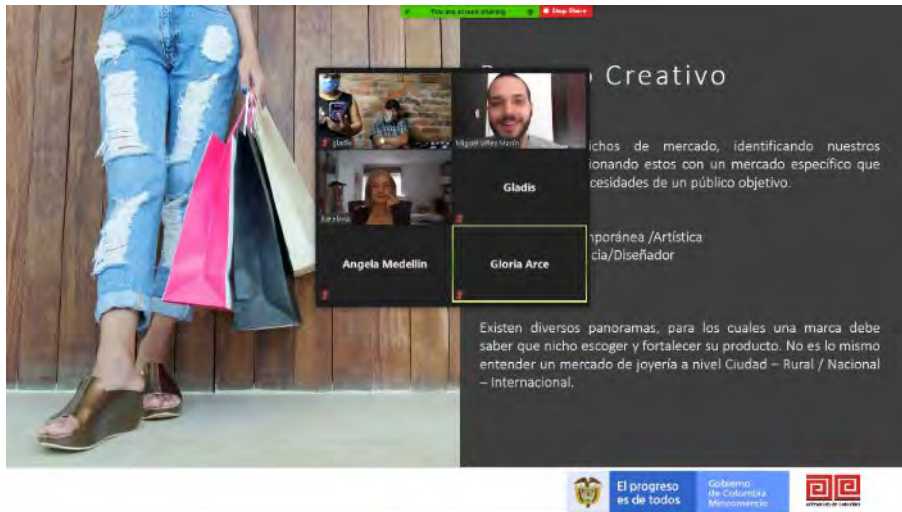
You are screen sharing
Stop Share

P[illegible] Creativo

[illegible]ichos de mercado, identificando nuestros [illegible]ionando estos con un mercado específico que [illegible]cesidades de un público objetivo.

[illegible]nporánea /Artística
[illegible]cia/Diseñador

gladis
Miguel Vélez Marín
Gladis
Angela Medellin
Gloria Arce

Existen diversos panoramas, para los cuales una marca debe saber que nicho escoger y fortalecer su producto. No es lo mismo entender un mercado de joyería a nivel Ciudad – Rural / Nacional – Internacional.

El progreso es de todos
Gobierno de Colombia Mincomercio
Artesanías de Colombia